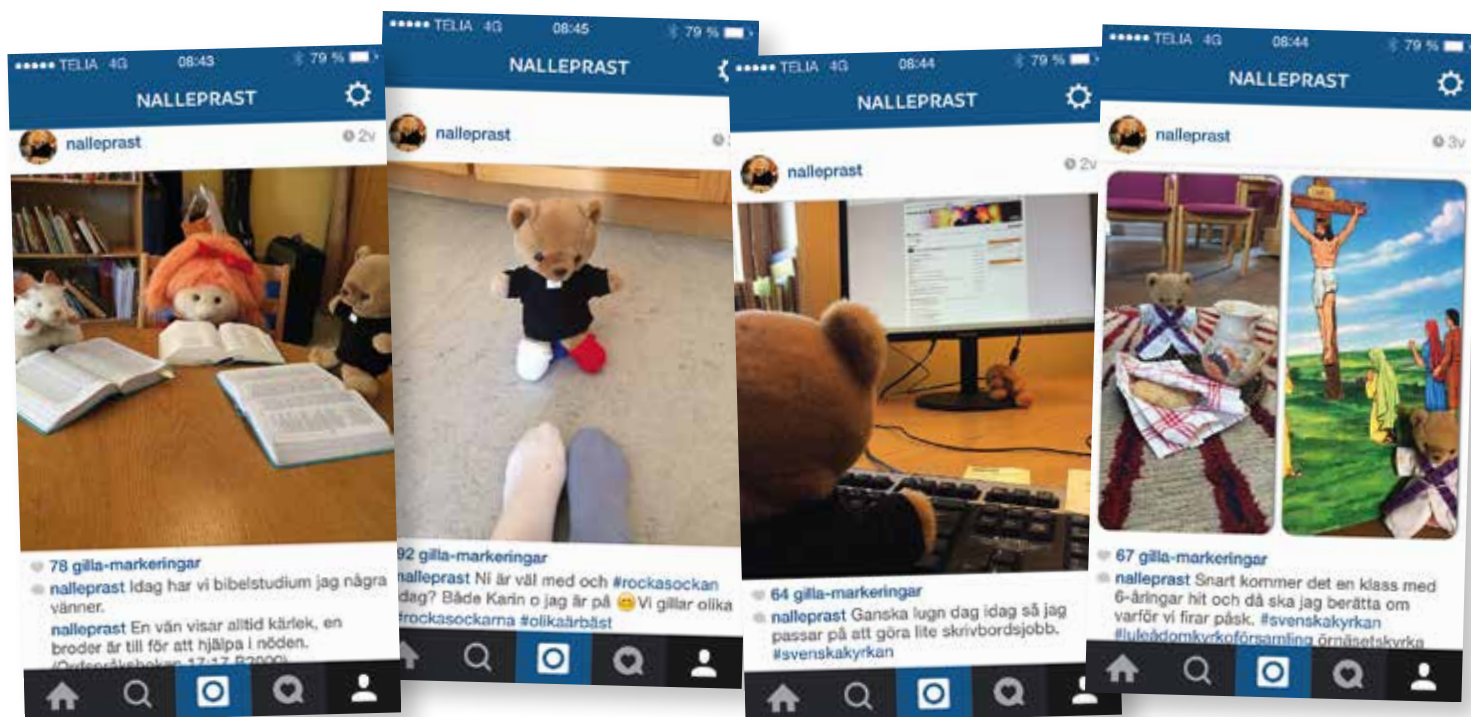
••••• TELIA 4G 08:43 79 %
NALLEPRAST
nalleprast 2v
78 gilla-markeringar
nalleprast Idag har vi bibelstudium jag några vänner.
nalleprast En vän visar alltid kärlek, en broder är till för att hjälpa i nöden. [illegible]

••••• TELIA 4G 08:45 79 %
NALLEPRAST
nalleprast
92 gilla-markeringar
nalleprast Ni är väl med och #rockasockan idag? Både Karin o jag är på 😊 Vi gillar olika #rockasockarna #olikaärbäst

••••• TELIA 4G 08:44 79 %
NALLEPRAST
nalleprast 2v
64 gilla-markeringar
nalleprast Ganska lugn dag idag så jag passar på att göra lite skrivbordsjobb. #svenskakyrkan

••••• TELIA 4G 08:44 79 %
NALLEPRAST
nalleprast 3v
67 gilla-markeringar
nalleprast Snart kommer det en klass med 6-åringar hit och då ska jag berätta om varför vi firar påsk. #svenskakyrkan #luleådomkyrkoförsamling örnäsetskyrka